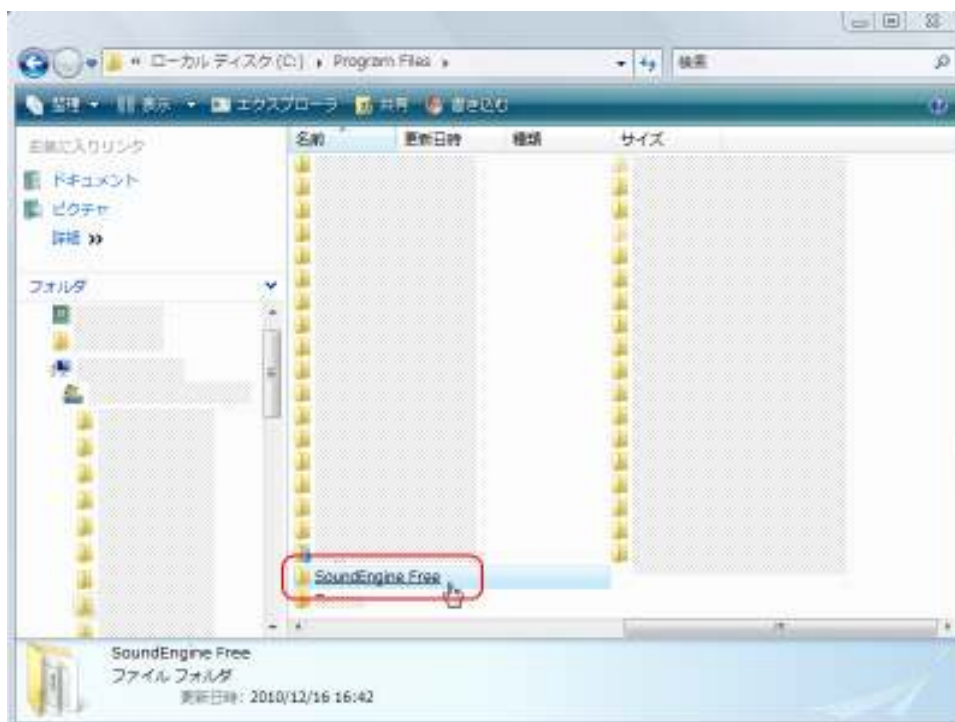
« ローカル ディスク (C:) ▸ Program Files ▸

検索

整理 ▾ 表示 ▾ エクスプローラ 共有 書き込む

お気に入りリンク

ドキュメント

ピクチャ

詳細 »

フォルダ

名前

更新日時

種類

サイズ

SoundEngine Free

SoundEngine Free

ファイル フォルダ

更新日時: 2010/12/16 16:42